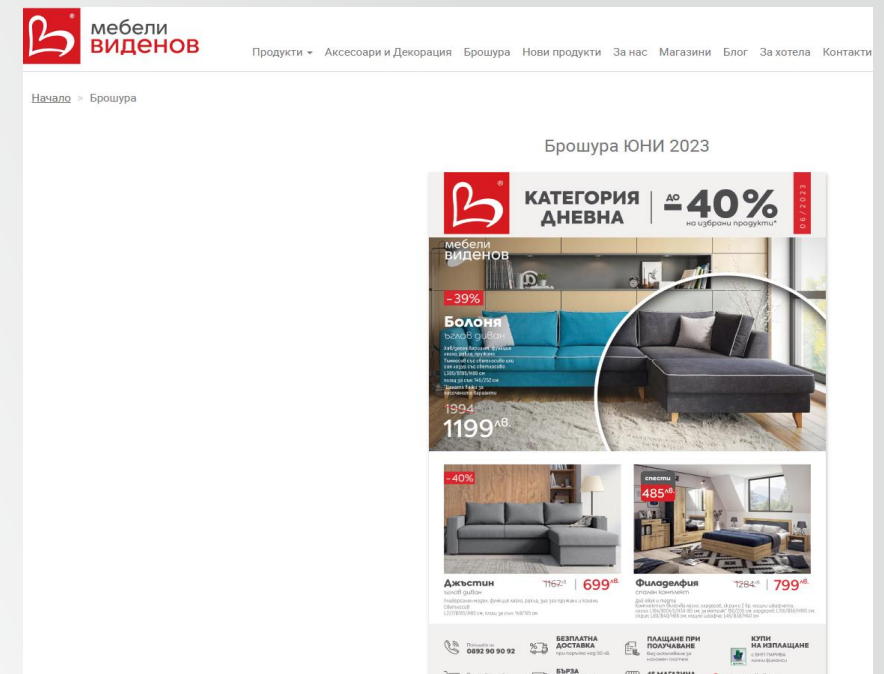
мебели
ВИДЕНОВ

Продукти Аксесоари и Декорация Брошура Нови продукти За нас Магазини Блог За хотела Контакти

Начало > Брошура

Брошура ЮНИ 2023

КАТЕГОРИЯ ДНЕВНА | ДО -40% на избрани продукти*

06/2023

мебели
виденов

-39%

Болоня
ъглов диван

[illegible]

1994
1199лв.

-40%

Джъстин
ъглов диван

1162
699лв.

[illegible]

спести
485лв.

Филаделфия
спален комплект

1284
799лв.

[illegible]

0892 90 90 92

БЕЗПЛАТНА ДОСТАВКА

ПЛАЩАНЕ ПРИ ПОЛУЧАВАНЕ

КУПИ НА ИЗПЛАЩАНЕ

БЪРЗА